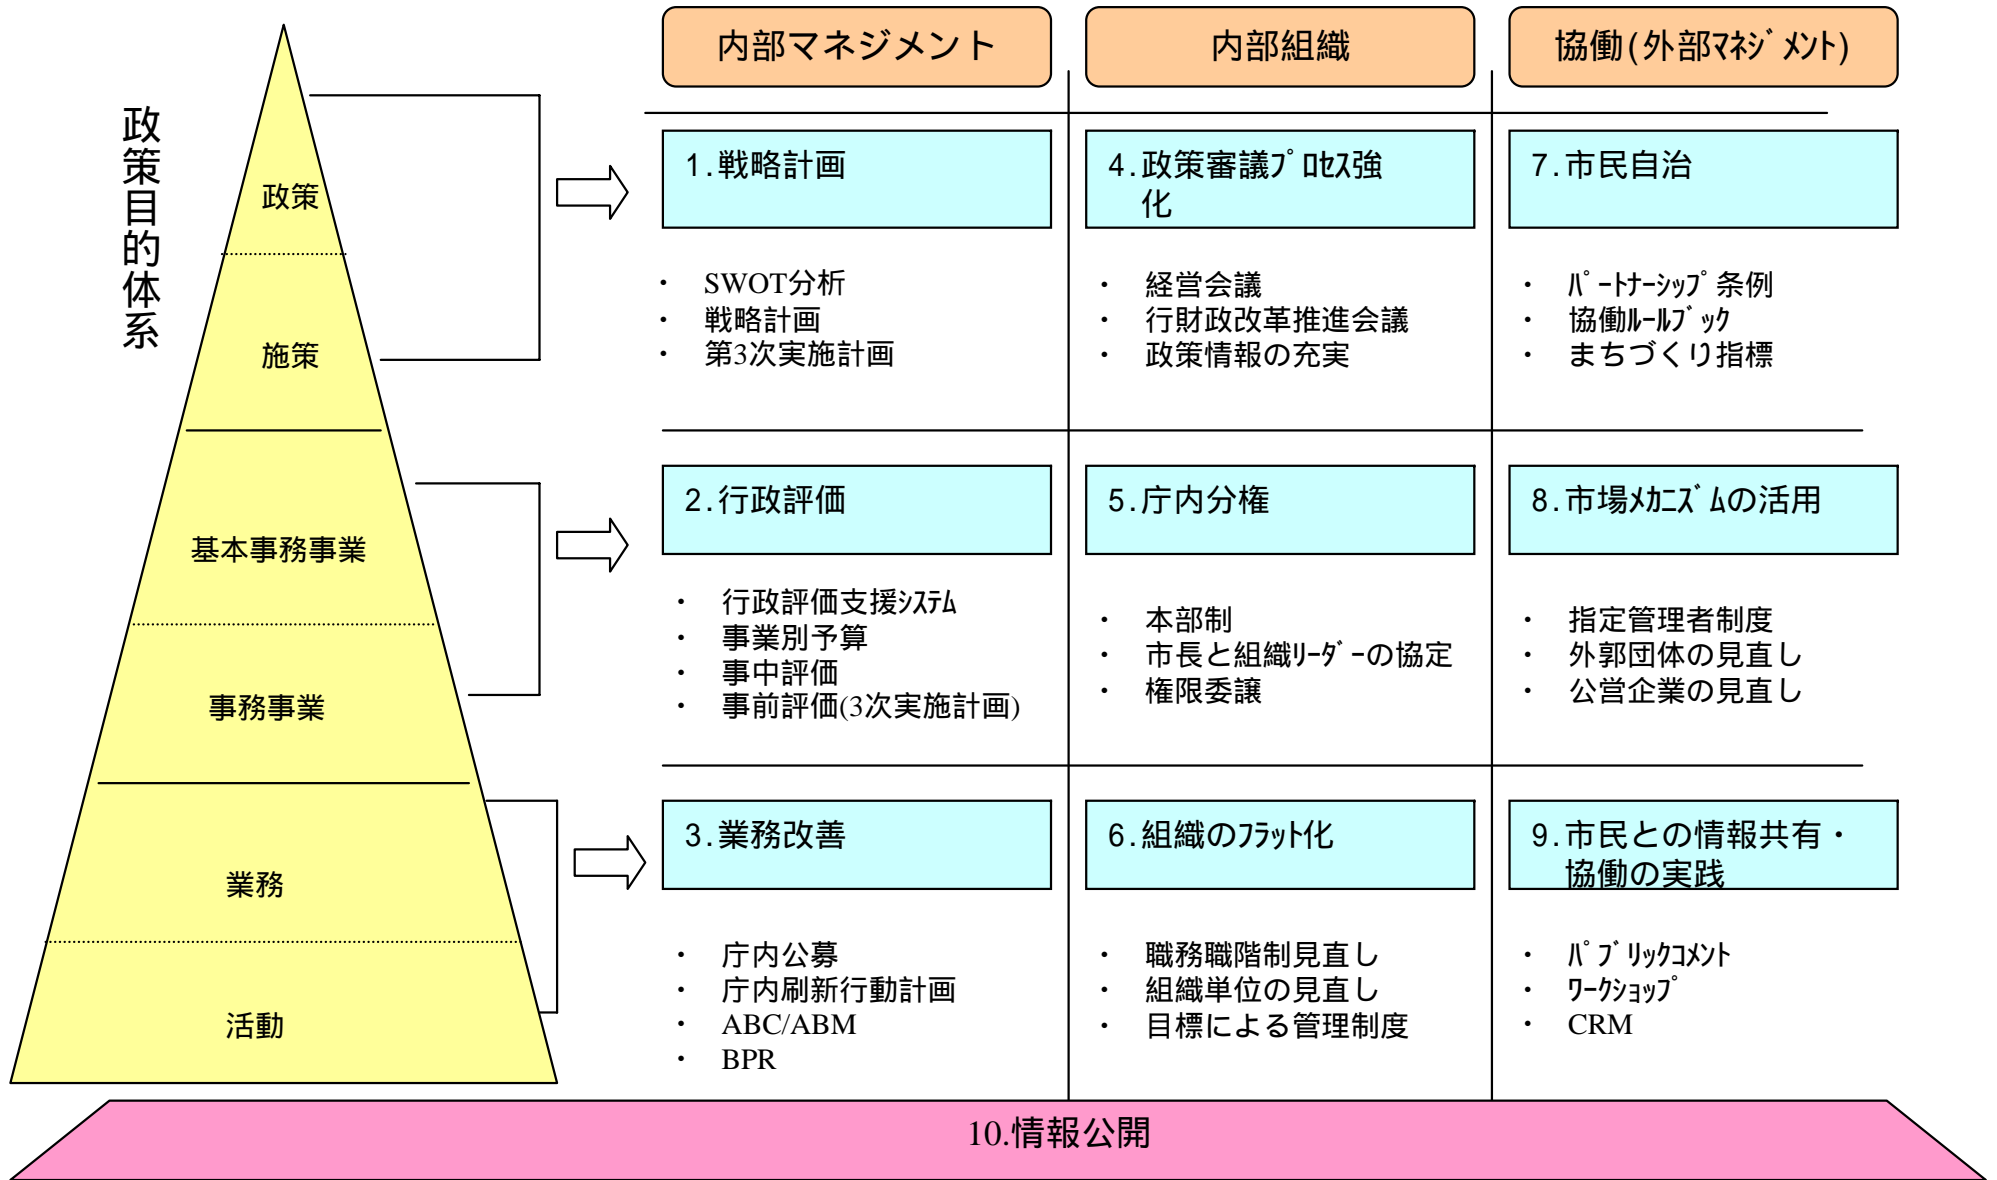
政策目的体系

政策

施策

基本事務事業

事務事業

業務

活動

内部マネジメント

内部組織

協働(外部ﾏﾈｼﾞﾒﾝﾄ)

1.戦略計画

・ SWOT分析
・ 戦略計画
・ 第3次実施計画

4.政策審議ﾌﾟﾛｾｽ強化

・ 経営会議
・ 行財政改革推進会議
・ 政策情報の充実

7.市民自治

・ ﾊﾟｰﾄﾅｰｼｯﾌﾟ条例
・ 協働ﾙｰﾙﾌﾞｯｸ
・ まちづくり指標

2.行政評価

・ 行政評価支援ｼｽﾃﾑ
・ 事業別予算
・ 事中評価
・ 事前評価(3次実施計画)

5.庁内分権

・ 本部制
・ 市長と組織ﾘｰﾀﾞｰの協定
・ 権限委譲

8.市場ﾒｶﾆｽﾞﾑの活用

・ 指定管理者制度
・ 外郭団体の見直し
・ 公営企業の見直し

3.業務改善

・ 庁内公募
・ 庁内刷新行動計画
・ ABC/ABM
・ BPR

6.組織のﾌﾗｯﾄ化

・ 職務職階制見直し
・ 組織単位の見直し
・ 目標による管理制度

9.市民との情報共有・協働の実践

・ ﾊﾟﾌﾞﾘｯｸｺﾒﾝﾄ
・ ﾜｰｸｼｮｯﾌﾟ
・ CRM

10.情報公開